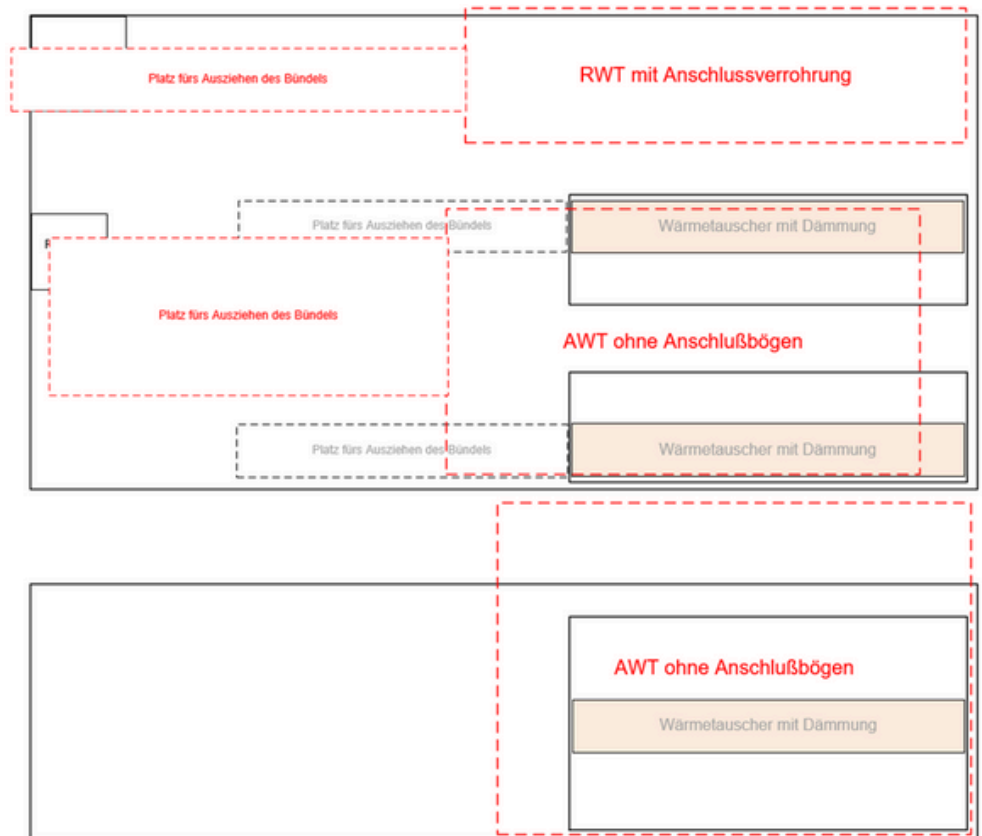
Platz fürs Ausziehen des Bündels

RWT mit Anschlussverrohrung

Platz fürs Ausziehen des Bündels

Wärmetauscher mit Dämmung

Platz fürs Ausziehen des Bündels

AWT ohne Anschlußbögen

Platz fürs Ausziehen des Bündels

Wärmetauscher mit Dämmung

AWT ohne Anschlußbögen

Wärmetauscher mit Dämmung